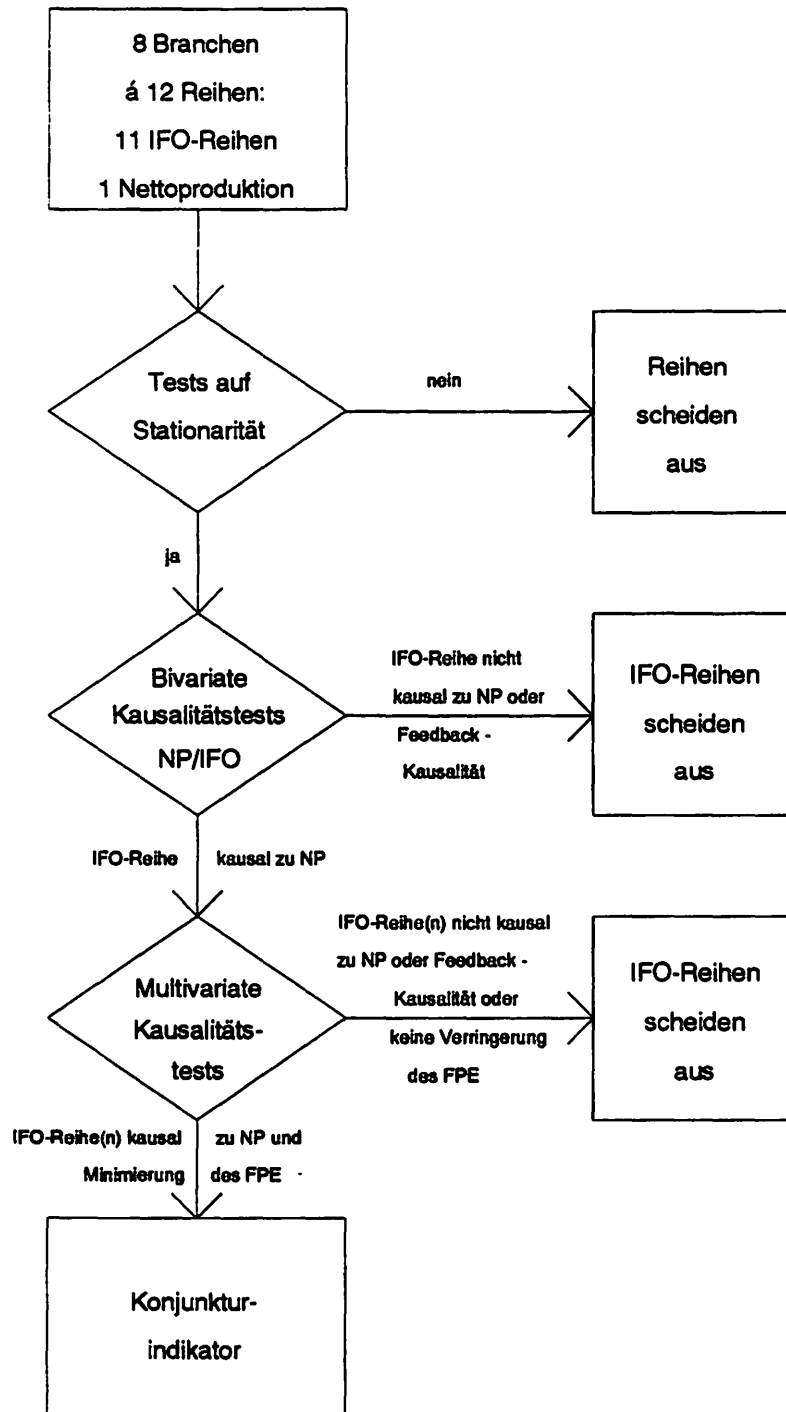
8 Branchen
á 12 Reihen:
11 IFO-Reihen
1 Nettoproduktion

Tests auf Stationarität

nein

Reihen scheiden aus

ja

Bivariate Kausalitätstests NP/IFO

IFO-Reihe nicht kausal zu NP oder Feedback - Kausalität

IFO-Reihen scheiden aus

IFO-Reihe kausal zu NP

Multivariate Kausalitätstests

IFO-Reihe(n) nicht kausal zu NP oder Feedback - Kausalität oder keine Verringerung des FPE

IFO-Reihen scheiden aus

IFO-Reihe(n) kausal zu NP und Minimierung des FPE

Konjunkturindikator